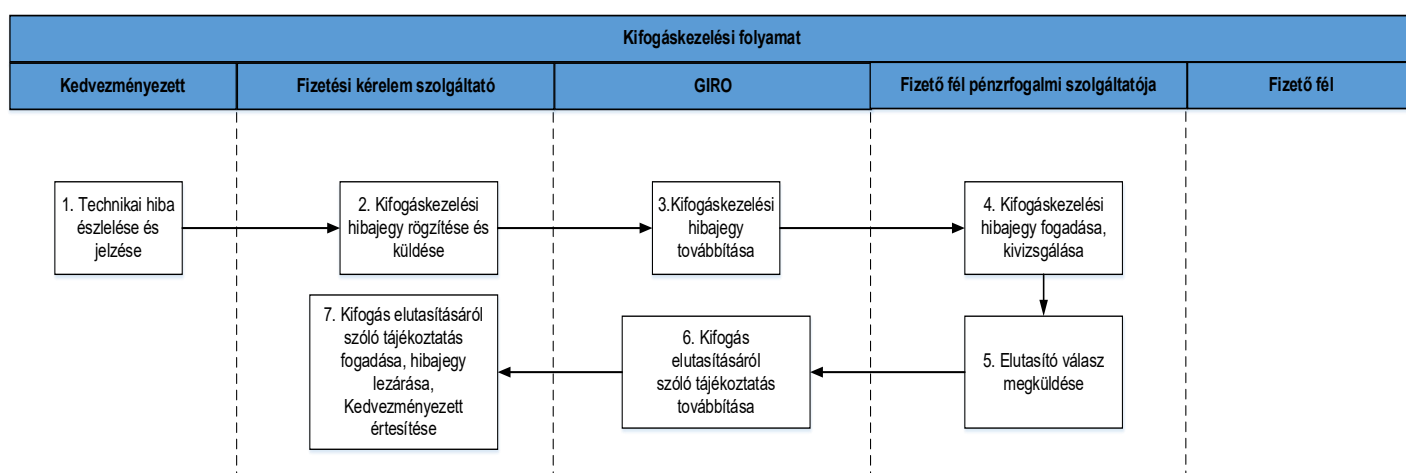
Kifogáskezelési folyamat

Kedvezményezett

Fizetési kérelem szolgáltató

GIRO

Fizető fél pénzrfogalmi szolgáltatója

Fizető fél

1. Technikai hiba észlelése és jelzése

2. Kifogáskezelési hibajegy rögzítése és küldése

3.Kifogáskezelési hibajegy továbbítása

4. Kifogáskezelési hibajegy fogadása, kivizsgálása

5. Elutasító válasz megküldése

6. Kifogás elutasításáról szóló tájékoztatás továbbítása

7. Kifogás elutasításáról szóló tájékoztatás fogadása, hibajegy lezárása, Kedvezményezett értesítése